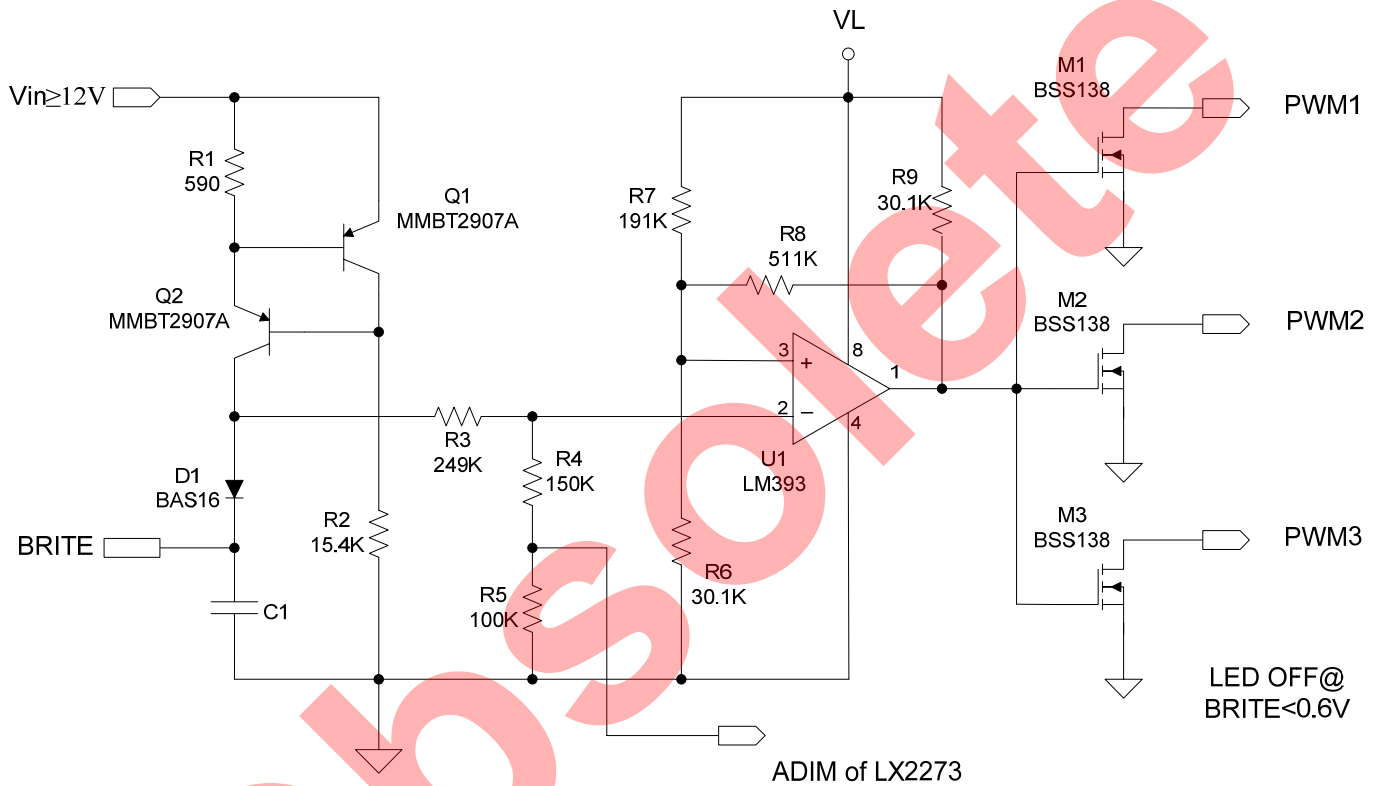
VL

Vin≥12V

R1
590

Q1
MMBT2907A

Q2
MMBT2907A

R7
191K

R8
511K

R9
30.1K

M1
BSS138

PWM1

M2
BSS138

PWM2

3
+
8
1
2
−
4

U1
LM393

R3
249K

R4
150K

D1
BAS16

BRITE

R2
15.4K

R5
100K

R6
30.1K

C1

M3
BSS138

PWM3

LED OFF@
BRITE<0.6V

ADIM of LX2273

Obsolete